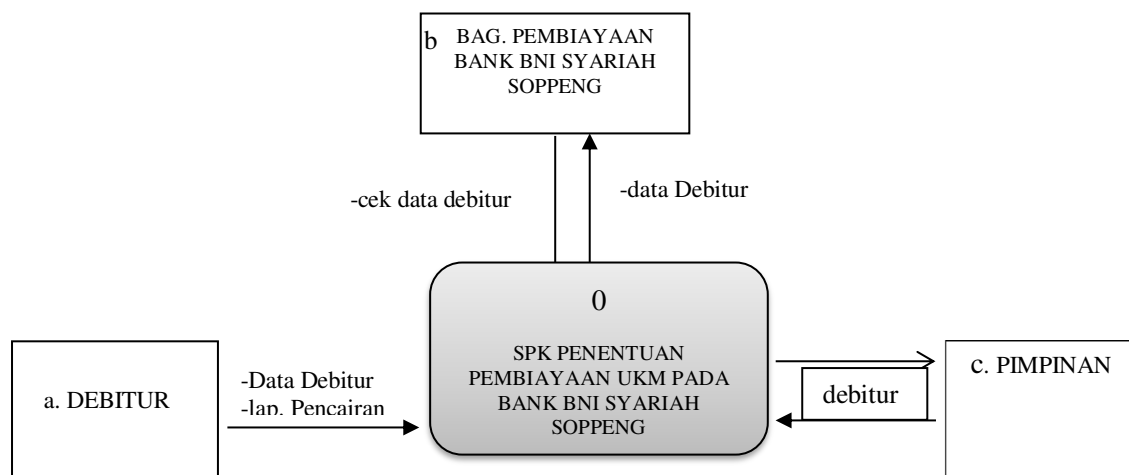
b BAG. PEMBIAYAAN BANK BNI SYARIAH SOPPENG

-cek data debitur

-data Debitur

0

SPK PENENTUAN PEMBIAYAAN UKM PADA BANK BNI SYARIAH SOPPENG

a. DEBITUR

-Data Debitur
-lap. Pencairan

debitur

c. PIMPINAN